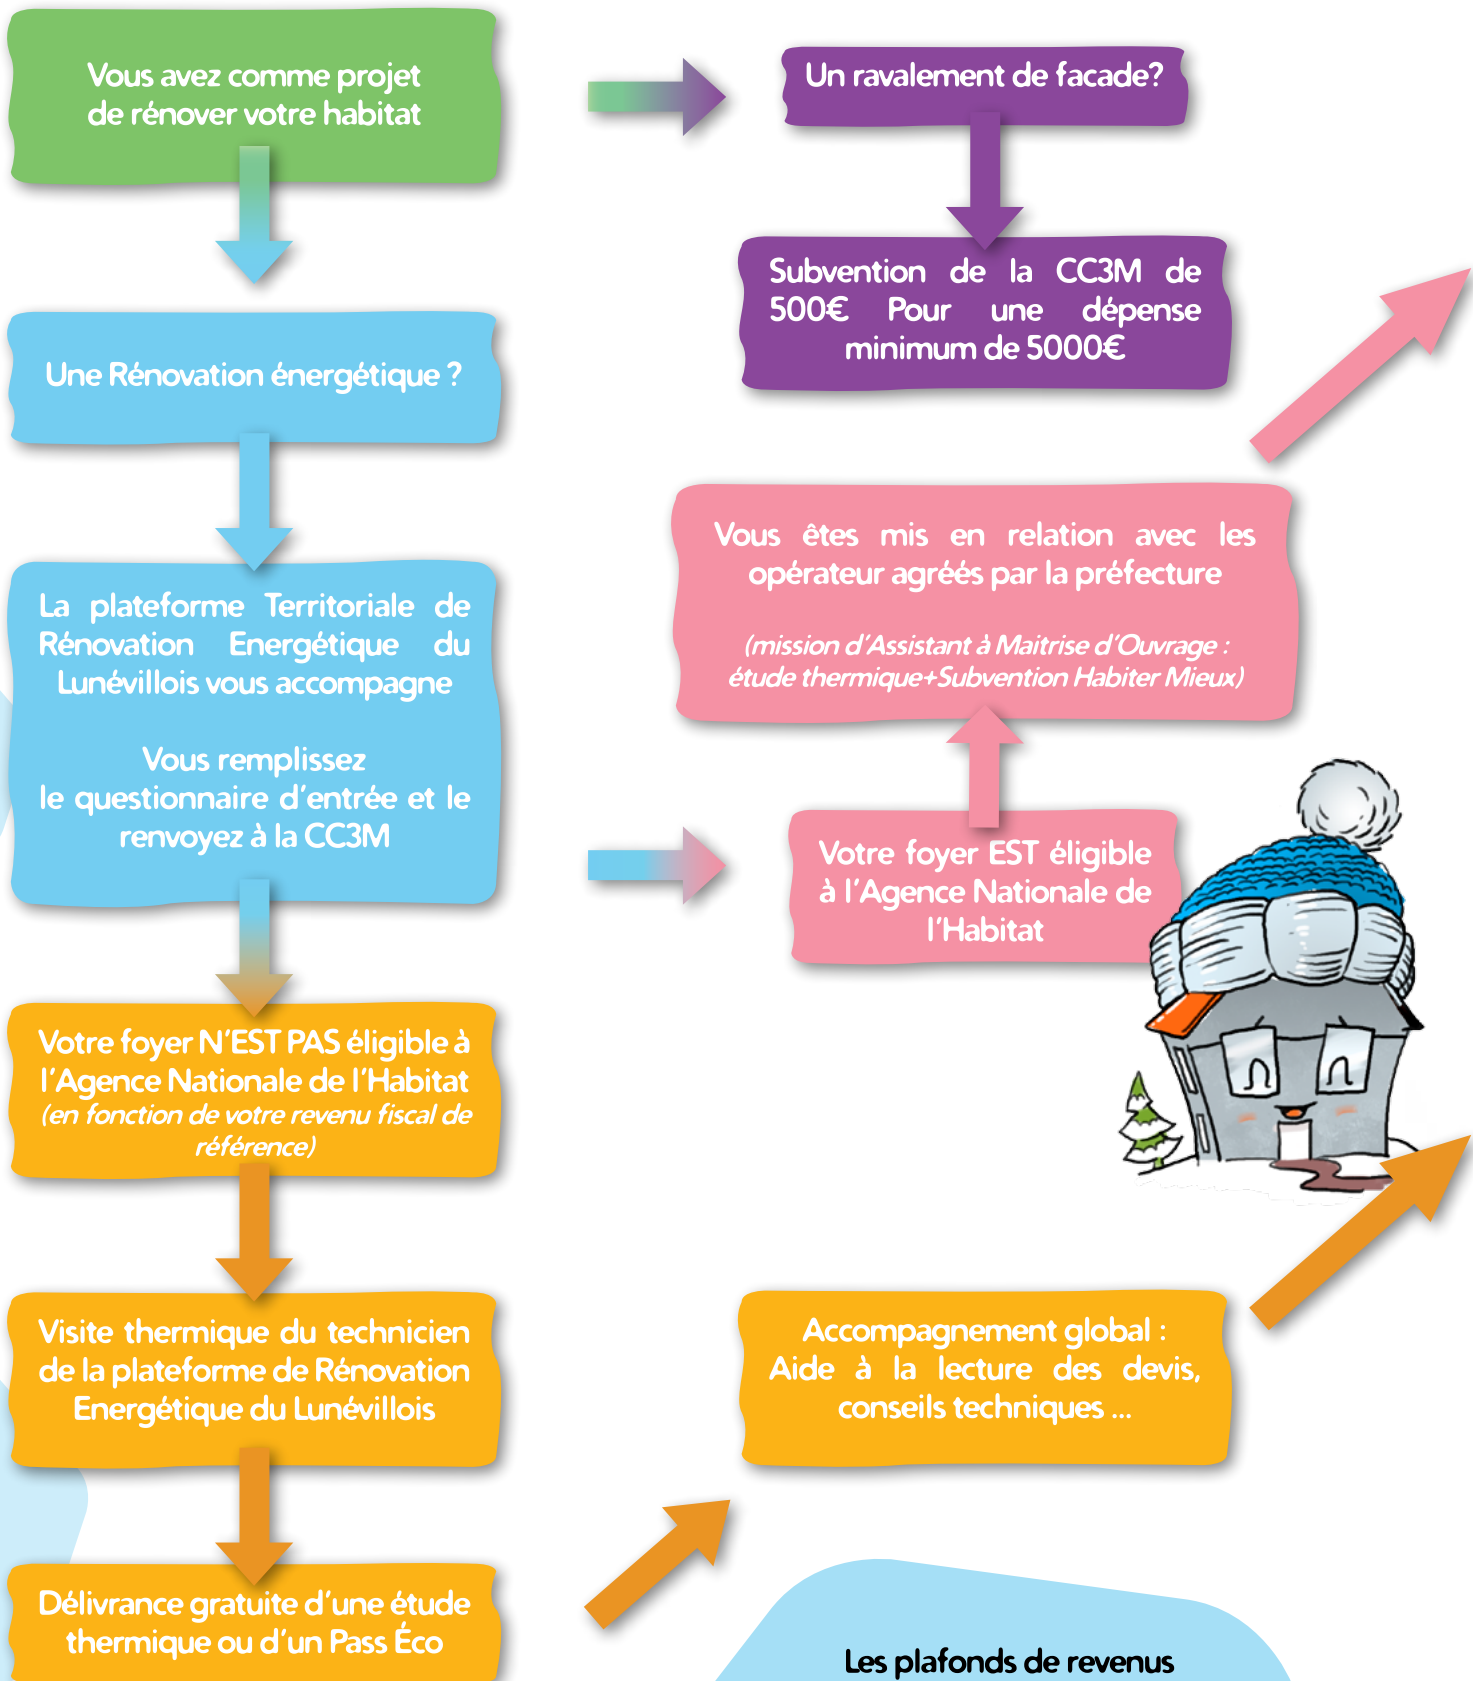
Vous avez comme projet de rénover votre habitat

Un ravalement de facade?

Subvention de la CC3M de 500€ Pour une dépense minimum de 5000€

Une Rénovation énergétique ?

Vous êtes mis en relation avec les opérateur agréés par la préfecture

(mission d'Assistant à Maitrise d'Ouvrage : étude thermique+Subvention Habiter Mieux)

La plateforme Territoriale de Rénovation Energétique du Lunévillois vous accompagne

Vous remplissez le questionnaire d'entrée et le renvoyez à la CC3M

Votre foyer EST éligible à l'Agence Nationale de l'Habitat

Votre foyer N'EST PAS éligible à l'Agence Nationale de l'Habitat (en fonction de votre revenu fiscal de référence)

Visite thermique du technicien de la plateforme de Rénovation Energétique du Lunévillois

Accompagnement global : Aide à la lecture des devis, conseils techniques ...

Délivrance gratuite d'une étude thermique ou d'un Pass Éco

Les plafonds de revenus